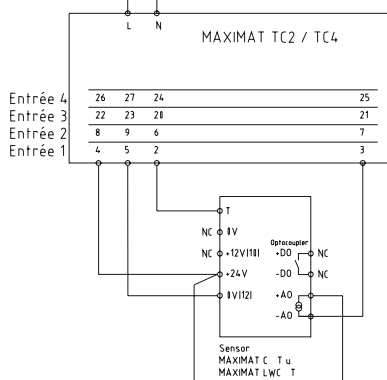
L N

MAXIMAT TC2 / TC4

Entrée 4 26 27 24 25
Entrée 3 22 23 20 21
Entrée 2 8 9 6 7
Entrée 1 4 5 2 3

T
NC 0V
NC +12V(10)
+24V
0V(12)

Optocoupler
+DO NC
-DO NC
+AO
-AO

Sensor
MAXIMAT C Tu
MAXIMAT LWC T